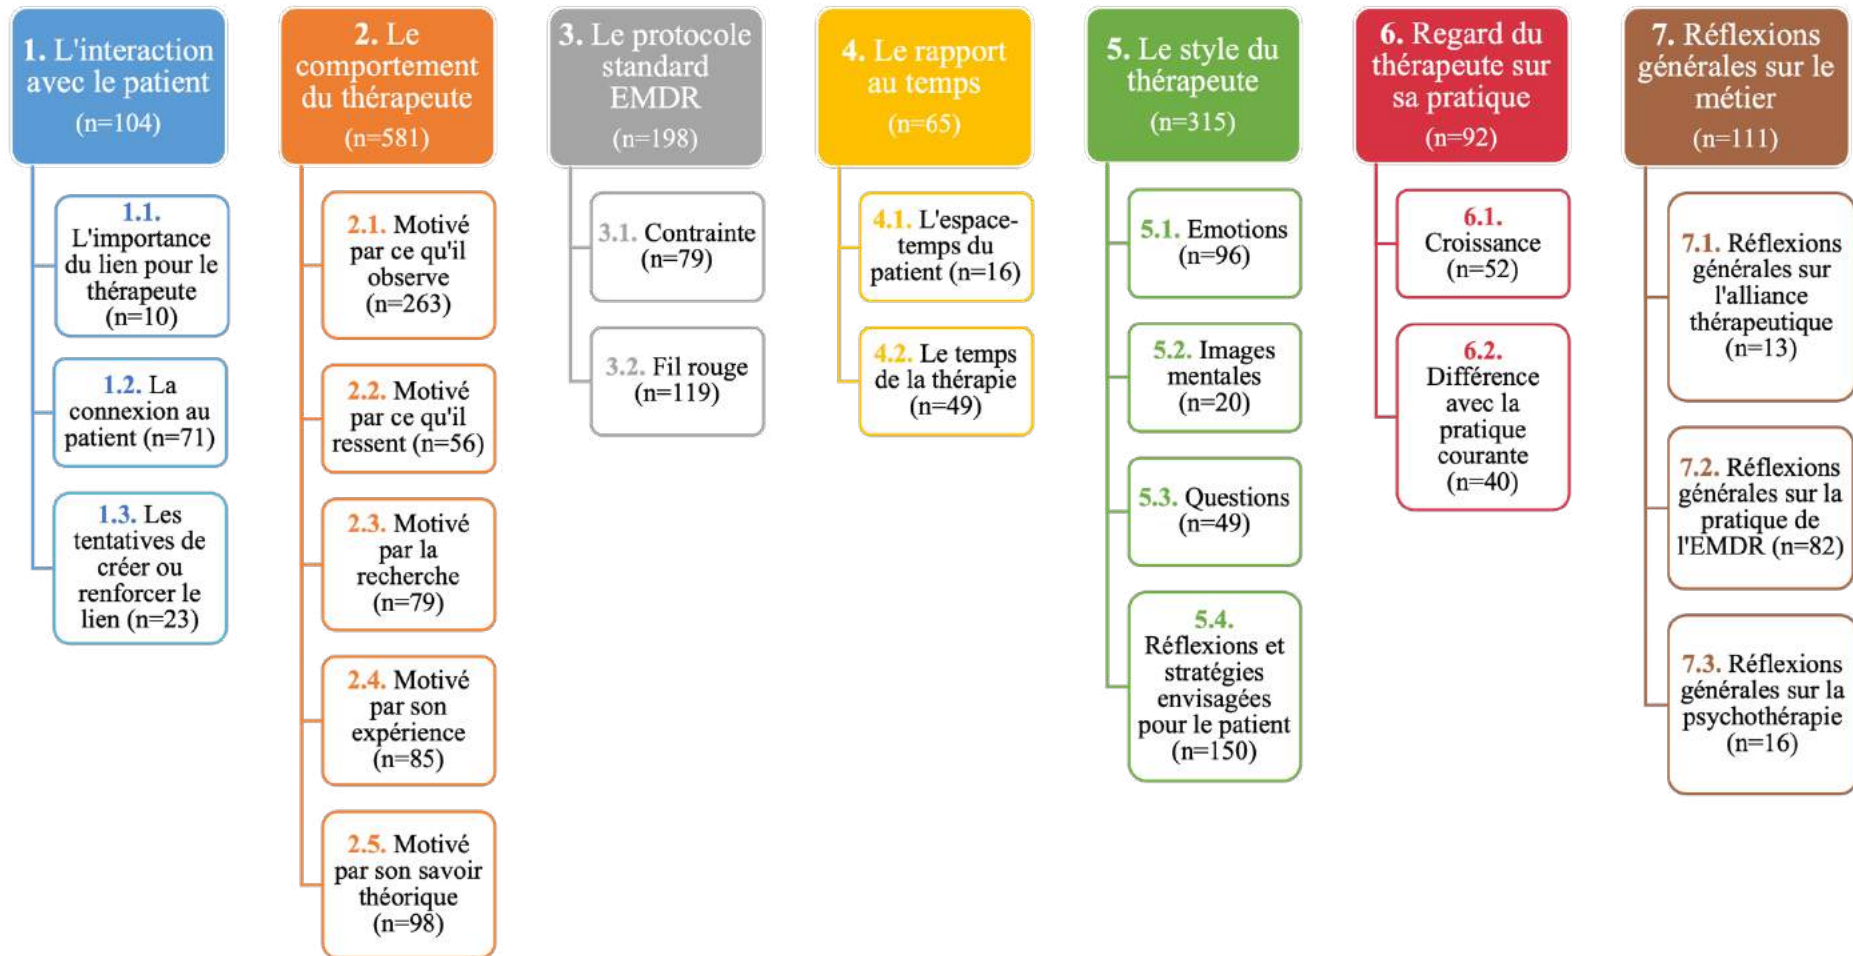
1. L'interaction avec le patient (n=104)

1.1. L'importance du lien pour le thérapeute (n=10)

1.2. La connexion au patient (n=71)

1.3. Les tentatives de créer ou renforcer le lien (n=23)

2. Le comportement du thérapeute (n=581)

2.1. Motivé par ce qu'il observe (n=263)

2.2. Motivé par ce qu'il ressent (n=56)

2.3. Motivé par la recherche (n=79)

2.4. Motivé par son expérience (n=85)

2.5. Motivé par son savoir théorique (n=98)

3. Le protocole standard EMDR (n=198)

3.1. Contrainte (n=79)

3.2. Fil rouge (n=119)

4. Le rapport au temps (n=65)

4.1. L'espace-temps du patient (n=16)

4.2. Le temps de la thérapie (n=49)

5. Le style du thérapeute (n=315)

5.1. Emotions (n=96)

5.2. Images mentales (n=20)

5.3. Questions (n=49)

5.4. Réflexions et stratégies envisagées pour le patient (n=150)

6. Regard du thérapeute sur sa pratique (n=92)

6.1. Croissance (n=52)

6.2. Différence avec la pratique courante (n=40)

7. Réflexions générales sur le métier (n=111)

7.1. Réflexions générales sur l'alliance thérapeutique (n=13)

7.2. Réflexions générales sur la pratique de l'EMDR (n=82)

7.3. Réflexions générales sur la psychothérapie (n=16)